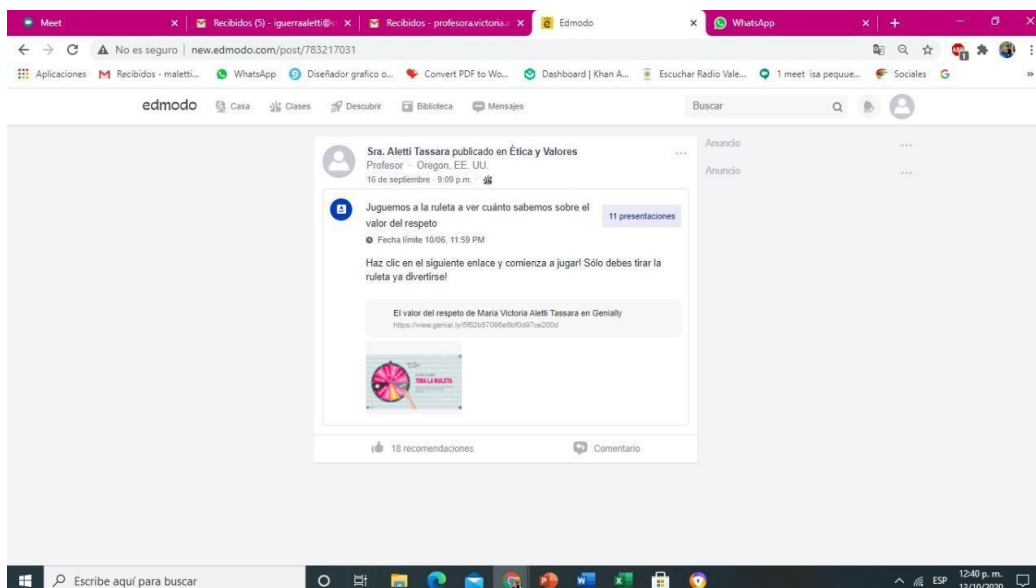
Meet
Recibidos (5) - iguerraaletti@
Recibidos - profesora.victoria.
Edmodo
WhatsApp

No es seguro | new.edmodo.com/post/783217031

Aplicaciones
Recibidos - maletti...
WhatsApp
Diseñador grafico o...
Convert PDF to Wo...
Dashboard | Khan A...
Escuchar Radio Vale...
1 meet isa peque...
Sociales

edmodo
Casa
Clases
Descubrir
Biblioteca
Mensajes
Buscar

Sra. Aletti Tassara publicado en Ética y Valores
Profesor · Oregon, EE. UU.
16 de septiembre · 9:09 p.m.

Juguemos a la ruleta a ver cuánto sabemos sobre el valor del respeto
11 presentaciones
Fecha límite 10/06, 11:59 PM

Haz clic en el siguiente enlace y comienza a jugar! Sólo debes tirar la ruleta ya divertirse!

El valor del respeto de Maria Victoria Aletti Tassara en Genially
https://view.genial.ly/5f62b57096e8bf0d97ce200d

TIRA LA RULETA

18 recomendaciones
Comentario

Anuncio
Anuncio

Escribe aquí para buscar
ESP
12:40 p. m.
13/10/2020